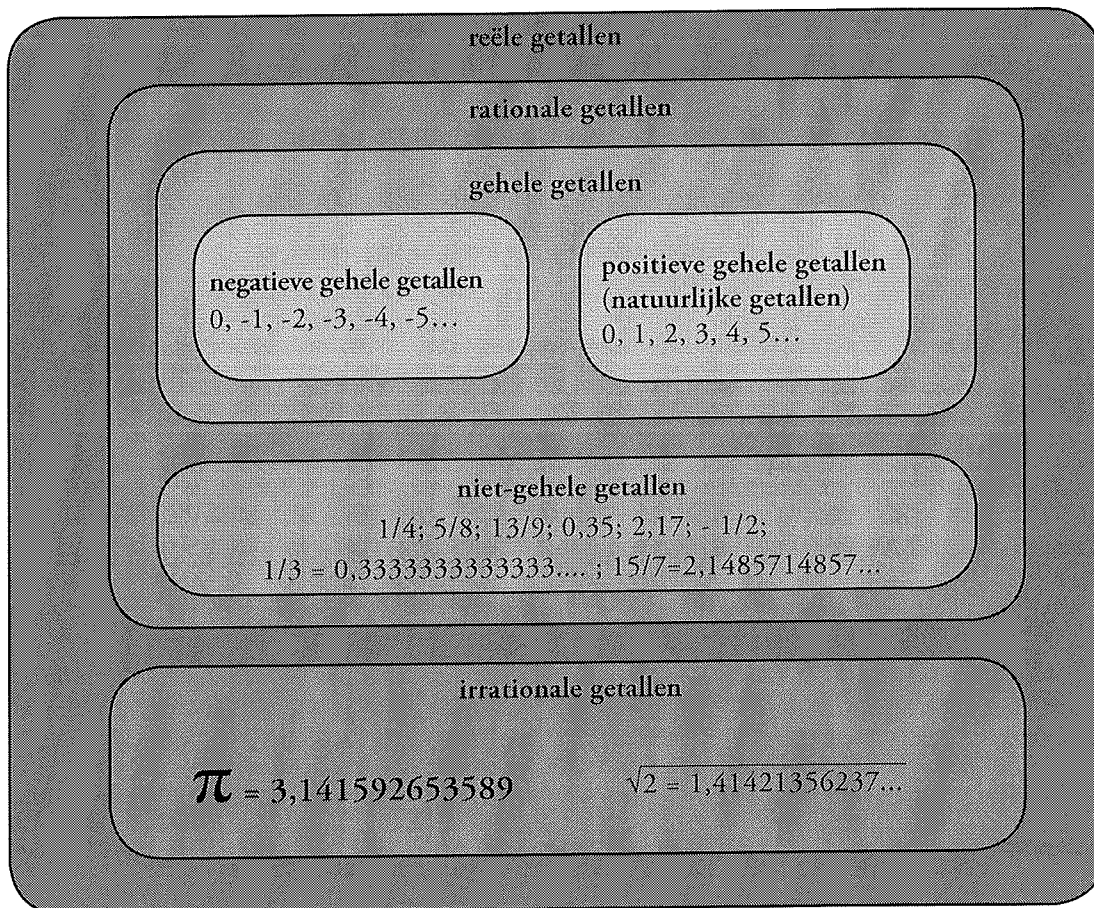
reële getallen

rationale getallen

gehele getallen

negatieve gehele getallen
0, -1, -2, -3, -4, -5...

positieve gehele getallen (natuurlijke getallen)
0, 1, 2, 3, 4, 5...

niet-gehele getallen
1/4; 5/8; 13/9; 0,35; 2,17; - 1/2;
1/3 = 0,3333333333333.... ; 15/7=2,1485714857...

irrationale getallen

$\pi$ = 3,141592653589

$\sqrt{2}$ = 1,41421356237...